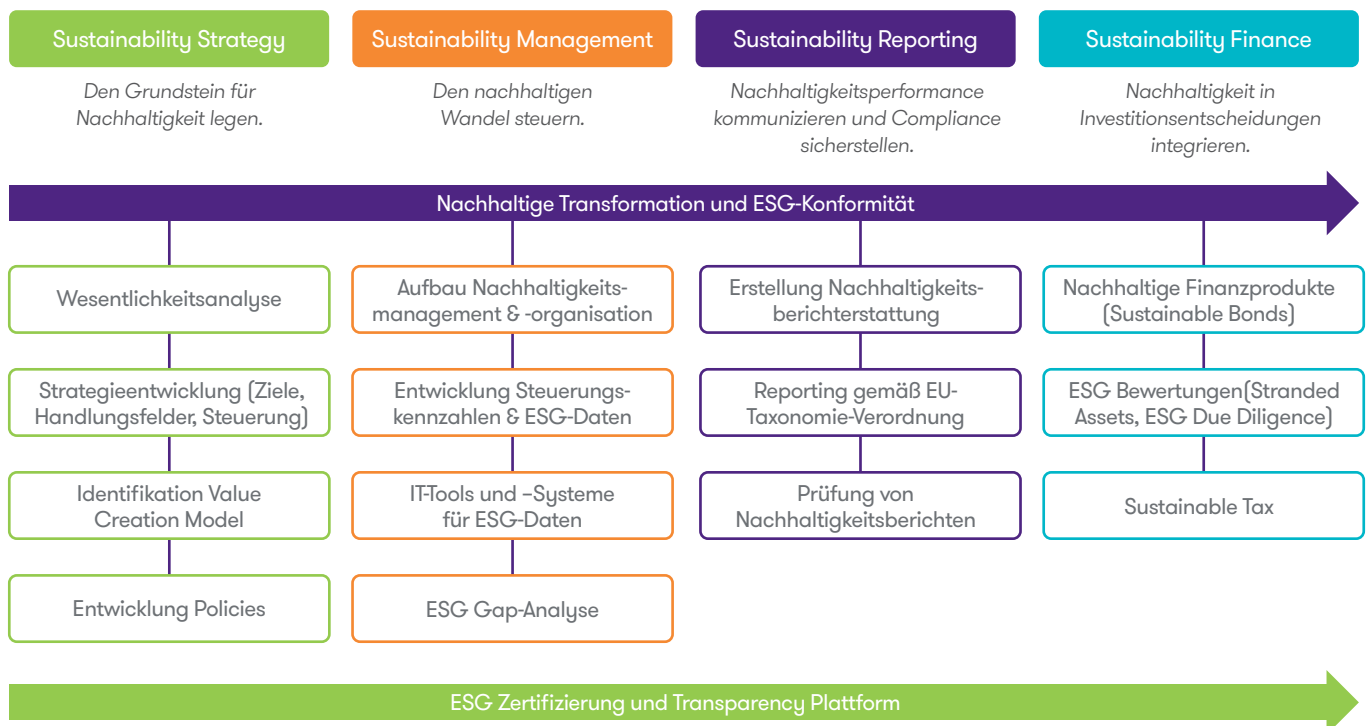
Sustainability Strategy

Den Grundstein für Nachhaltigkeit legen.

Sustainability Management

Den nachhaltigen Wandel steuern.

Sustainability Reporting

Nachhaltigkeitsperformance kommunizieren und Compliance sicherstellen.

Sustainability Finance

Nachhaltigkeit in Investitionsentscheidungen integrieren.

Nachhaltige Transformation und ESG-Konformität

Wesentlichkeitsanalyse

Strategieentwicklung (Ziele, Handlungsfelder, Steuerung)

Identifikation Value Creation Model

Entwicklung Policies

Aufbau Nachhaltigkeitsmanagement & -organisation

Entwicklung Steuerungskennzahlen & ESG-Daten

IT-Tools und –Systeme für ESG-Daten

ESG Gap-Analyse

Erstellung Nachhaltigkeitsberichterstattung

Reporting gemäß EU-Taxonomie-Verordnung

Prüfung von Nachhaltigkeitsberichten

Nachhaltige Finanzprodukte (Sustainable Bonds)

ESG Bewertungen(Stranded Assets, ESG Due Diligence)

Sustainable Tax

ESG Zertifizierung und Transparency Plattform